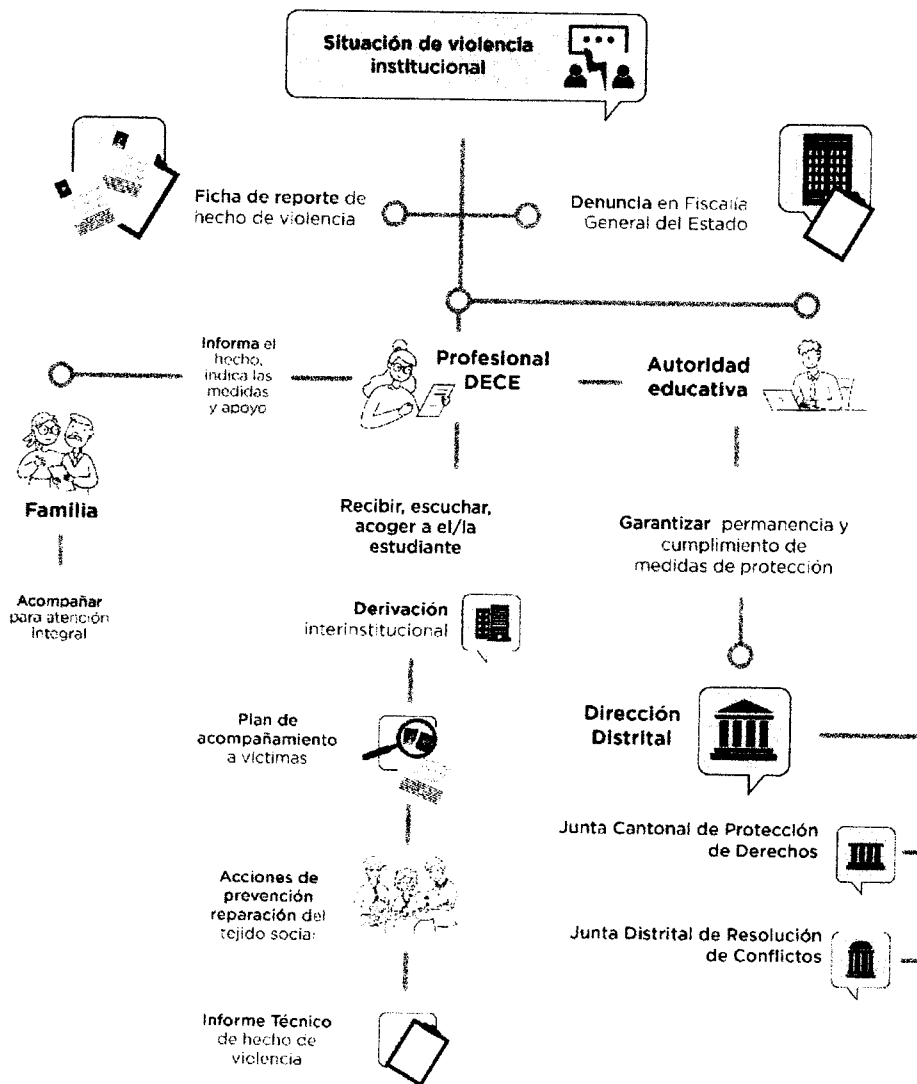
Situación de violencia institucional

Ficha de reporte de hecho de violencia

Denuncia en Fiscalía General del Estado

Informa el hecho, indica las medidas y apoyo

Profesional DECE

Autoridad educativa

Familia

Acompañar para atención integral

Recibir, escuchar, acoger a el/la estudiante

Garantizar permanencia y cumplimiento de medidas de protección

Derivación interinstitucional

Plan de acompañamiento a víctimas

Dirección Distrital

Acciones de prevención reparación del tejido social

Junta Cantonal de Protección de Derechos

Junta Distrital de Resolución de Conflictos

Informe Técnico de hecho de violencia